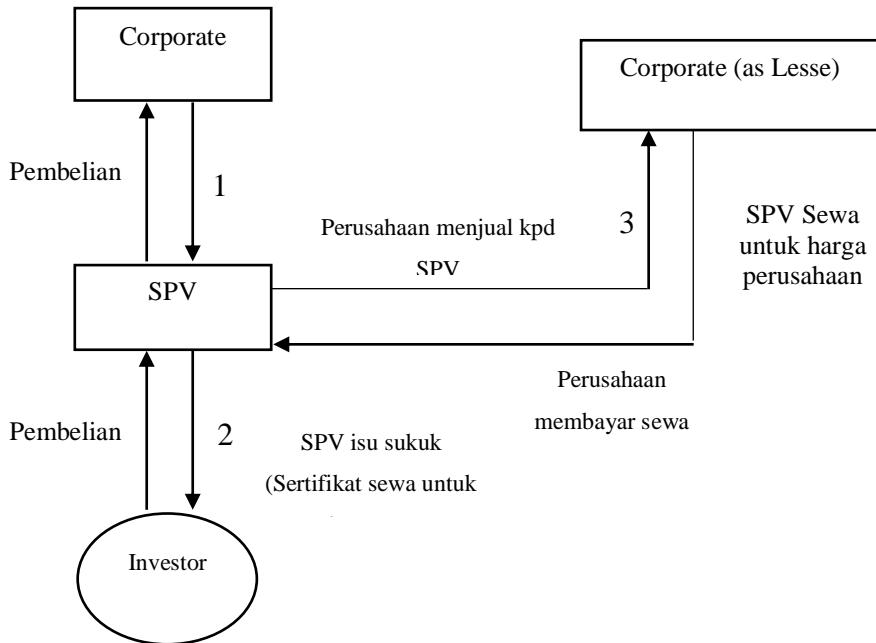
Corporate

Corporate (as Lesse)

Pembelian

1

Perusahaan menjual kpd SPV

3

SPV Sewa untuk harga perusahaan

SPV

Perusahaan membayar sewa

Pembelian

2

SPV isu sukuk (Sertifikat sewa untuk

Investor